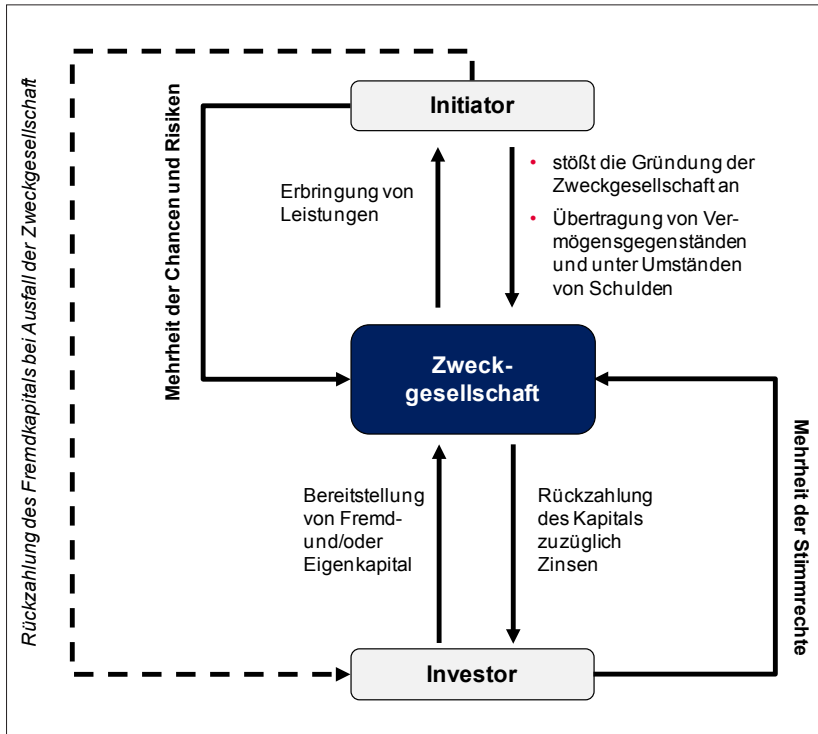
Initiator

Erbringung von Leistungen

• stößt die Gründung der Zweckgesellschaft an
• Übertragung von Vermögensgegenständen und unter Umständen von Schulden

Rückzahlung des Fremdkapitals bei Ausfall der Zweckgesellschaft

Mehrheit der Chancen und Risiken

Zweckgesellschaft

Mehrheit der Stimmrechte

Bereitstellung von Fremd- und/oder Eigenkapital

Rückzahlung des Kapitals zuzüglich Zinsen

Investor